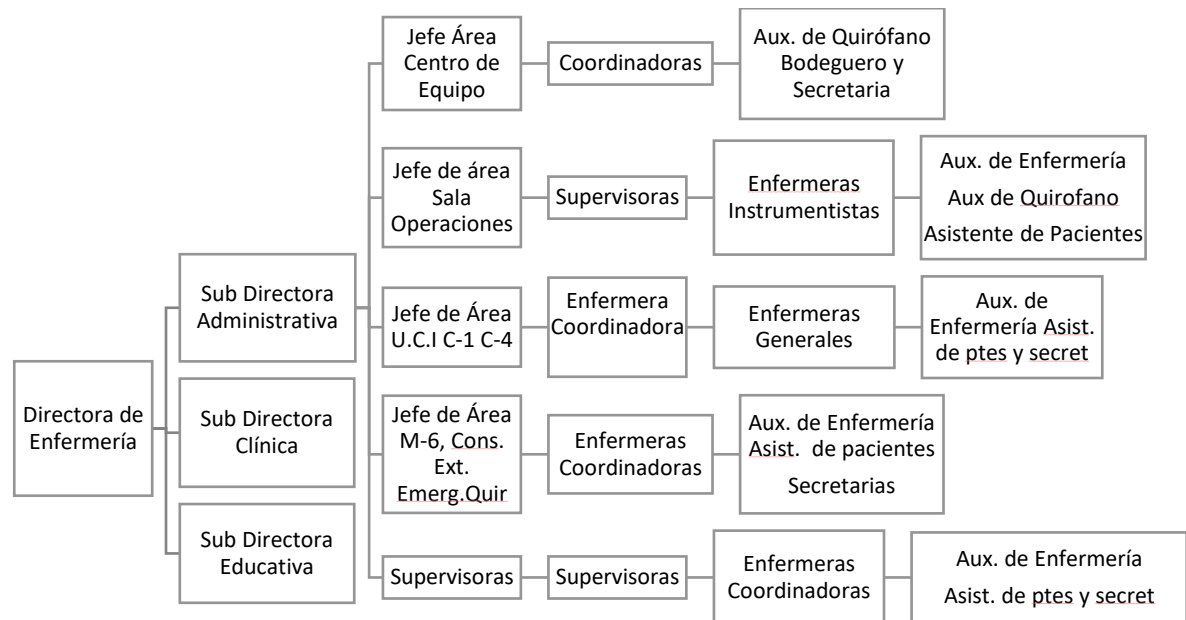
Directora de Enfermería

Sub Directora Administrativa

Sub Directora Clínica

Sub Directora Educativa

Jefe Área Centro de Equipo

Coordinadoras

Aux. de Quirófano Bodeguero y Secretaria

Jefe de área Sala Operaciones

Supervisoras

Enfermeras Instrumentistas

Aux. de Enfermería
Aux de Quirofano
Asistente de Pacientes

Jefe de Área U.C.I C-1 C-4

Enfermera Coordinadora

Enfermeras Generales

Aux. de Enfermería Asist. de ptes y secret

Jefe de Área M-6, Cons. Ext. Emerg.Quir

Enfermeras Coordinadoras

Aux. de Enfermería Asist. de pacientes
Secretarias

Supervisoras

Supervisoras

Enfermeras Coordinadoras

Aux. de Enfermería
Asist. de ptes y secret